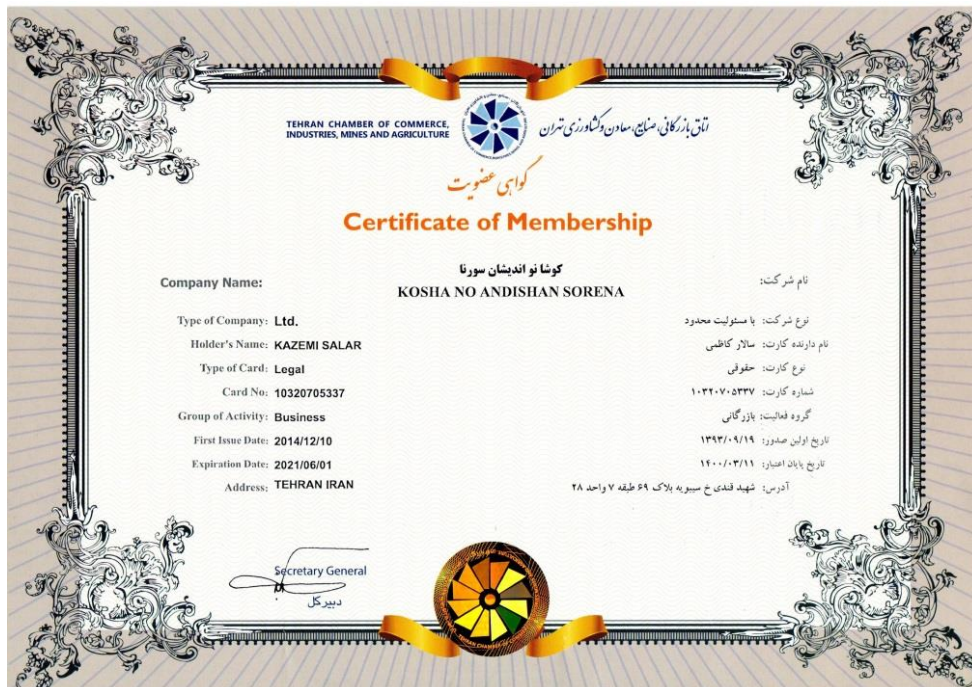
TEHRAN CHAMBER OF COMMERCE, INDUSTRIES, MINES AND AGRICULTURE

اتاق بازرگانی، صنایع، معادن و کشاورزی تهران

گواهی عضویت

Certificate of Membership

Company Name:

نام شرکت:

کوشا نو اندیشان سورنا

KOSHA NO ANDISHAN SORENA

Type of Company: Ltd.

نوع شرکت: با مسئولیت محدود

Holder's Name: KAZEMI SALAR

نام دارنده کارت: سالار کاظمی

Type of Card: Legal

نوع کارت: حقوقی

Card No: 10320705337

شماره کارت: ۱۰۳۲۰۷۰۵۳۳۷

Group of Activity: Business

گروه فعالیت: بازرگانی

First Issue Date: 2014/12/10

تاریخ اولین صدور: ۱۳۹۳/۰۹/۱۹

Expiration Date: 2021/06/01

تاریخ پایان اعتبار: ۱۴۰۰/۰۳/۱۱

Address: TEHRAN IRAN

آدرس: شهید قندی خ سیبویه بلاک ۶۹ طبقه ۷ واحد ۲۸

Secretary General

دبیرکل